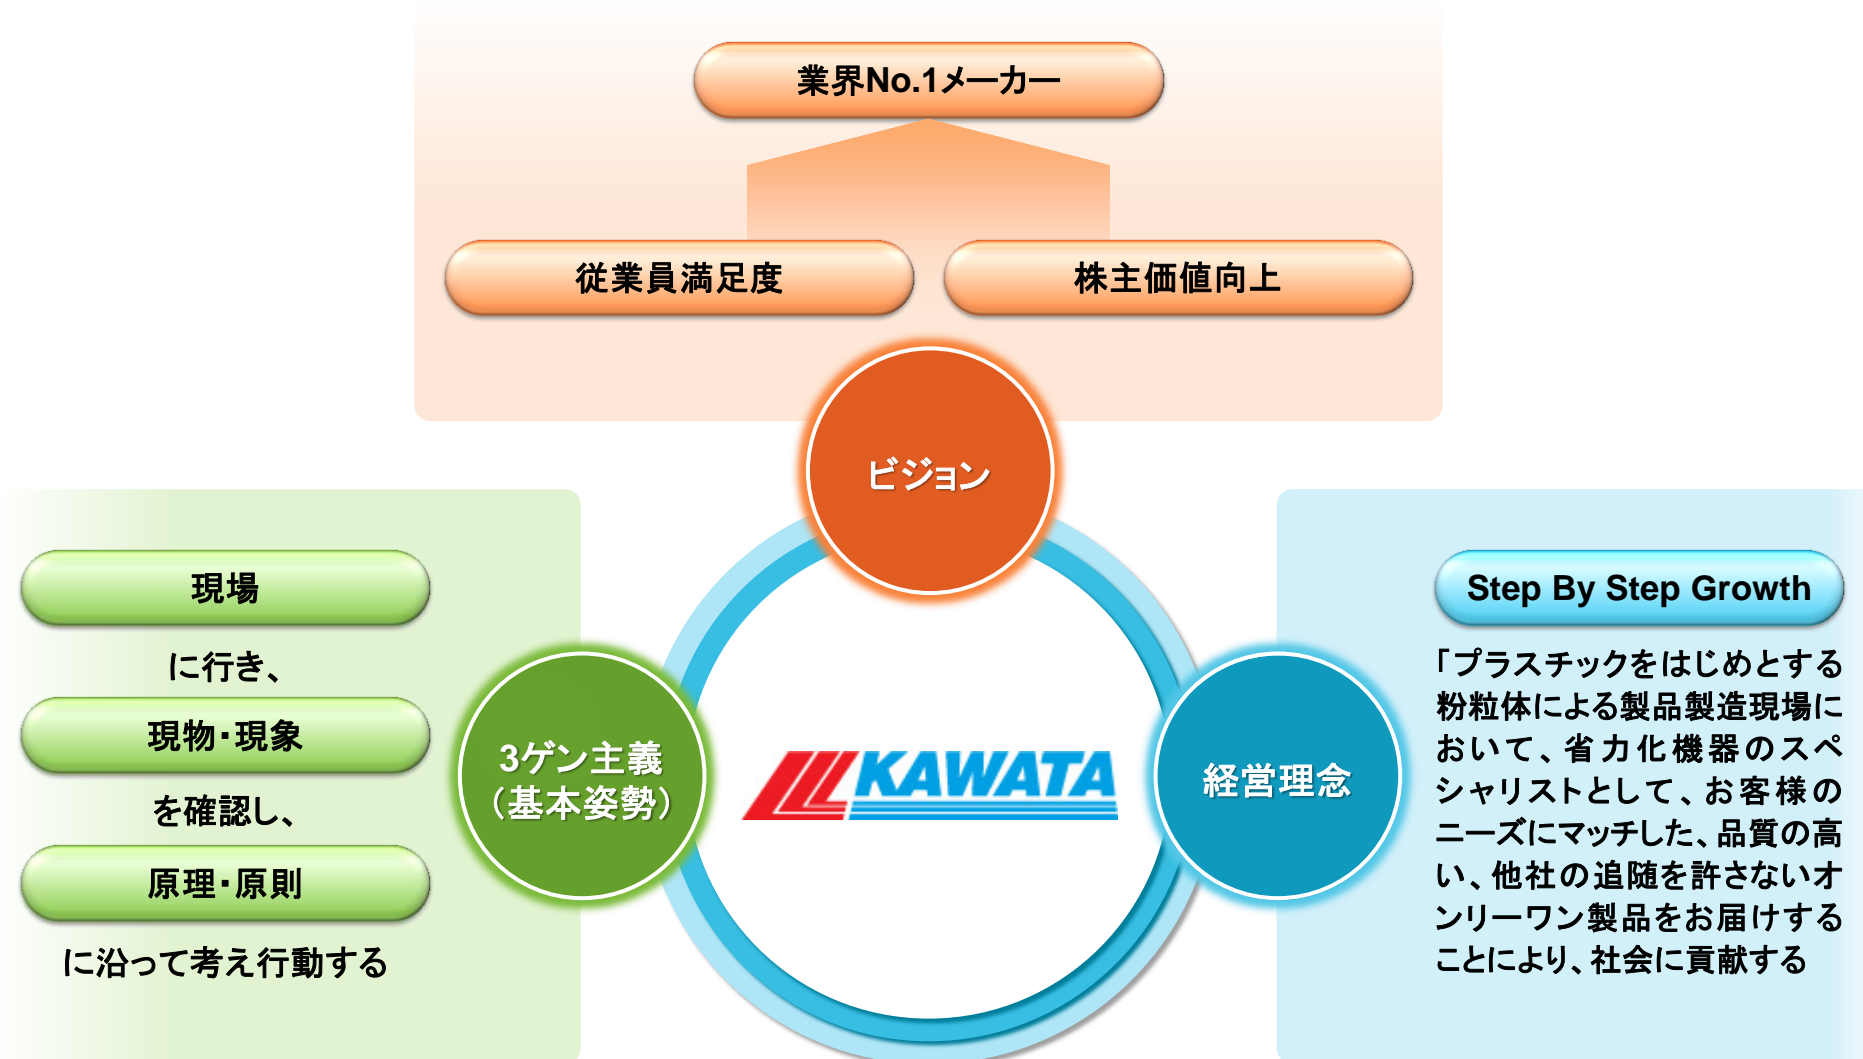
業界No.1メーカー

従業員満足度

株主価値向上

ビジョン

現場

に行き、

現物・現象

を確認し、

原理・原則

に沿って考え行動する

3ゲン主義
（基本姿勢）

KAWATA

経営理念

Step By Step Growth

「プラスチックをはじめとする粉粒体による製品製造現場において、省力化機器のスペシャリストとして、お客様のニーズにマッチした、品質の高い、他社の追随を許さないオンリーワン製品をお届けすることにより、社会に貢献する